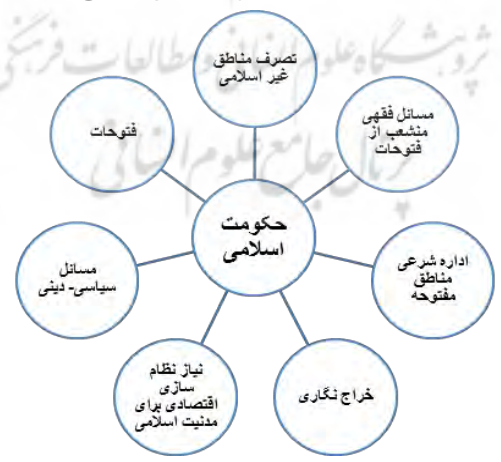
پژوهشگاه علوم انسانی و مطالعات فرهنگی
پرتال جامع علوم انسانی

حکومت اسلامی

تصرف مناطق غیر اسلامی

مسائل فقهی منشعب از فتوحات

اداره شرعی مناطق مفتوحه

خراج نگاری

نیاز نظام سازی اقتصادی برای مدنیت اسلامی

مسائل سیاسی- دینی

فتوحات